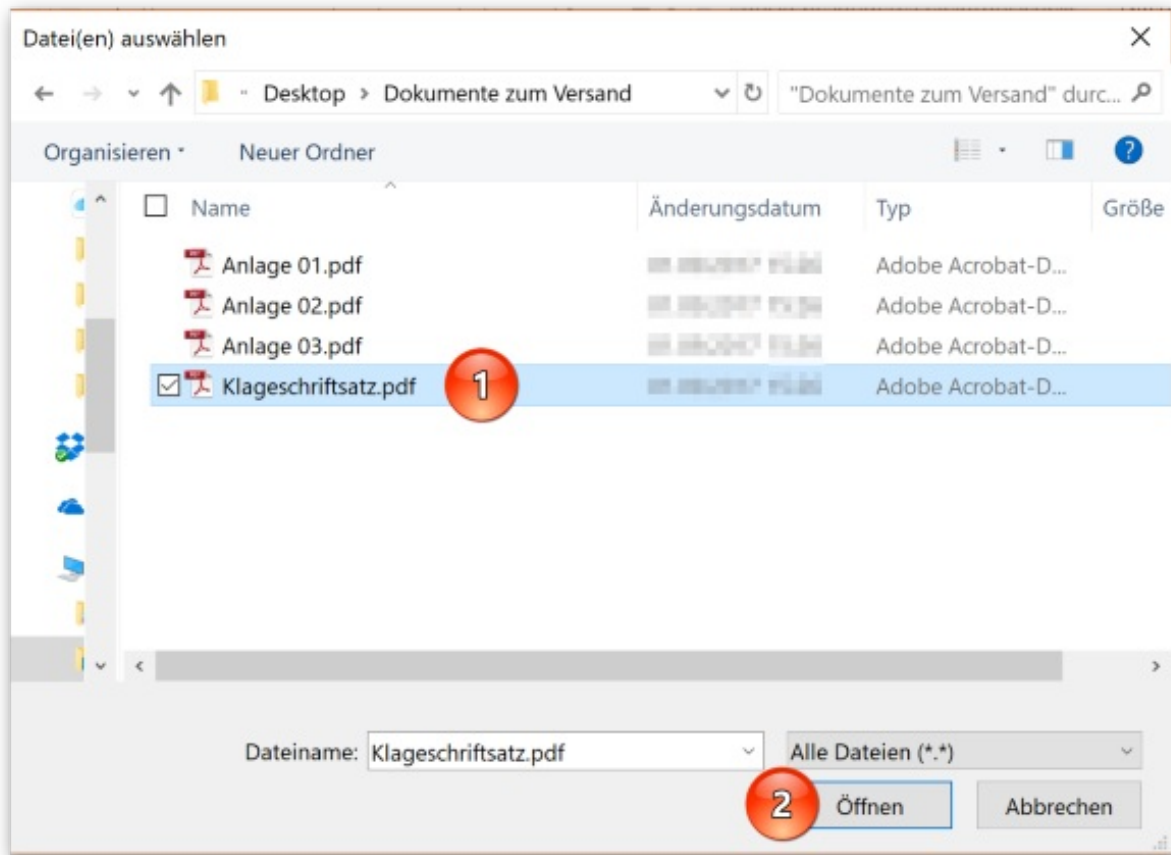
Datei(en) auswählen

« Desktop › Dokumente zum Versand

"Dokumente zum Versand" durc...

Organisieren ▾ Neuer Ordner

| Name | Änderungsdatum | Typ | Größe |
|---|---|---|---|
| Anlage 01.pdf | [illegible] | Adobe Acrobat-D... | |
| Anlage 02.pdf | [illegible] | Adobe Acrobat-D... | |
| Anlage 03.pdf | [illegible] | Adobe Acrobat-D... | |
| Klageschriftsatz.pdf | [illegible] | Adobe Acrobat-D... | |

1

Dateiname: Klageschriftsatz.pdf

Alle Dateien (*.*)

2

Öffnen

Abbrechen